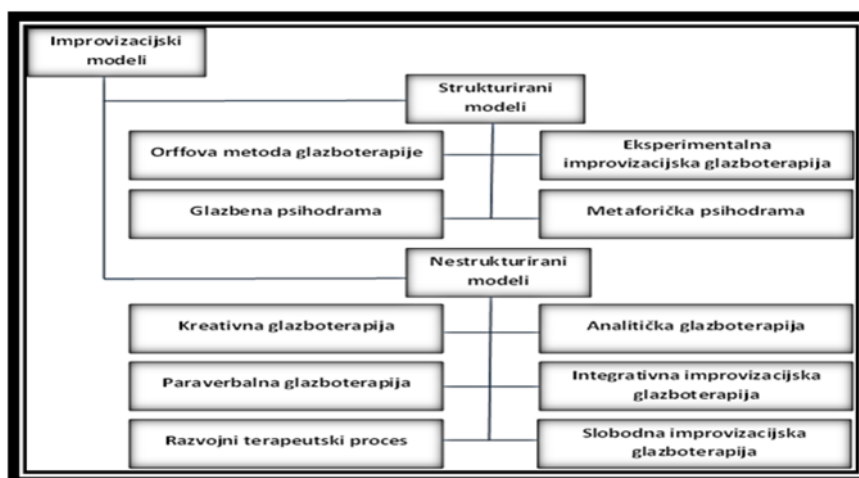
Improvizacijski modeli

Strukturirani modeli

Orffova metoda glazboterapije

Eksperimentalna improvizacijska glazboterapija

Glazbena psihodrama

Metaforička psihodrama

Nestrukturirani modeli

Kreativna glazboterapija

Analitička glazboterapija

Paraverbalna glazboterapija

Integrativna improvizacijska glazboterapija

Razvojni terapeutski proces

Slobodna improvizacijska glazboterapija